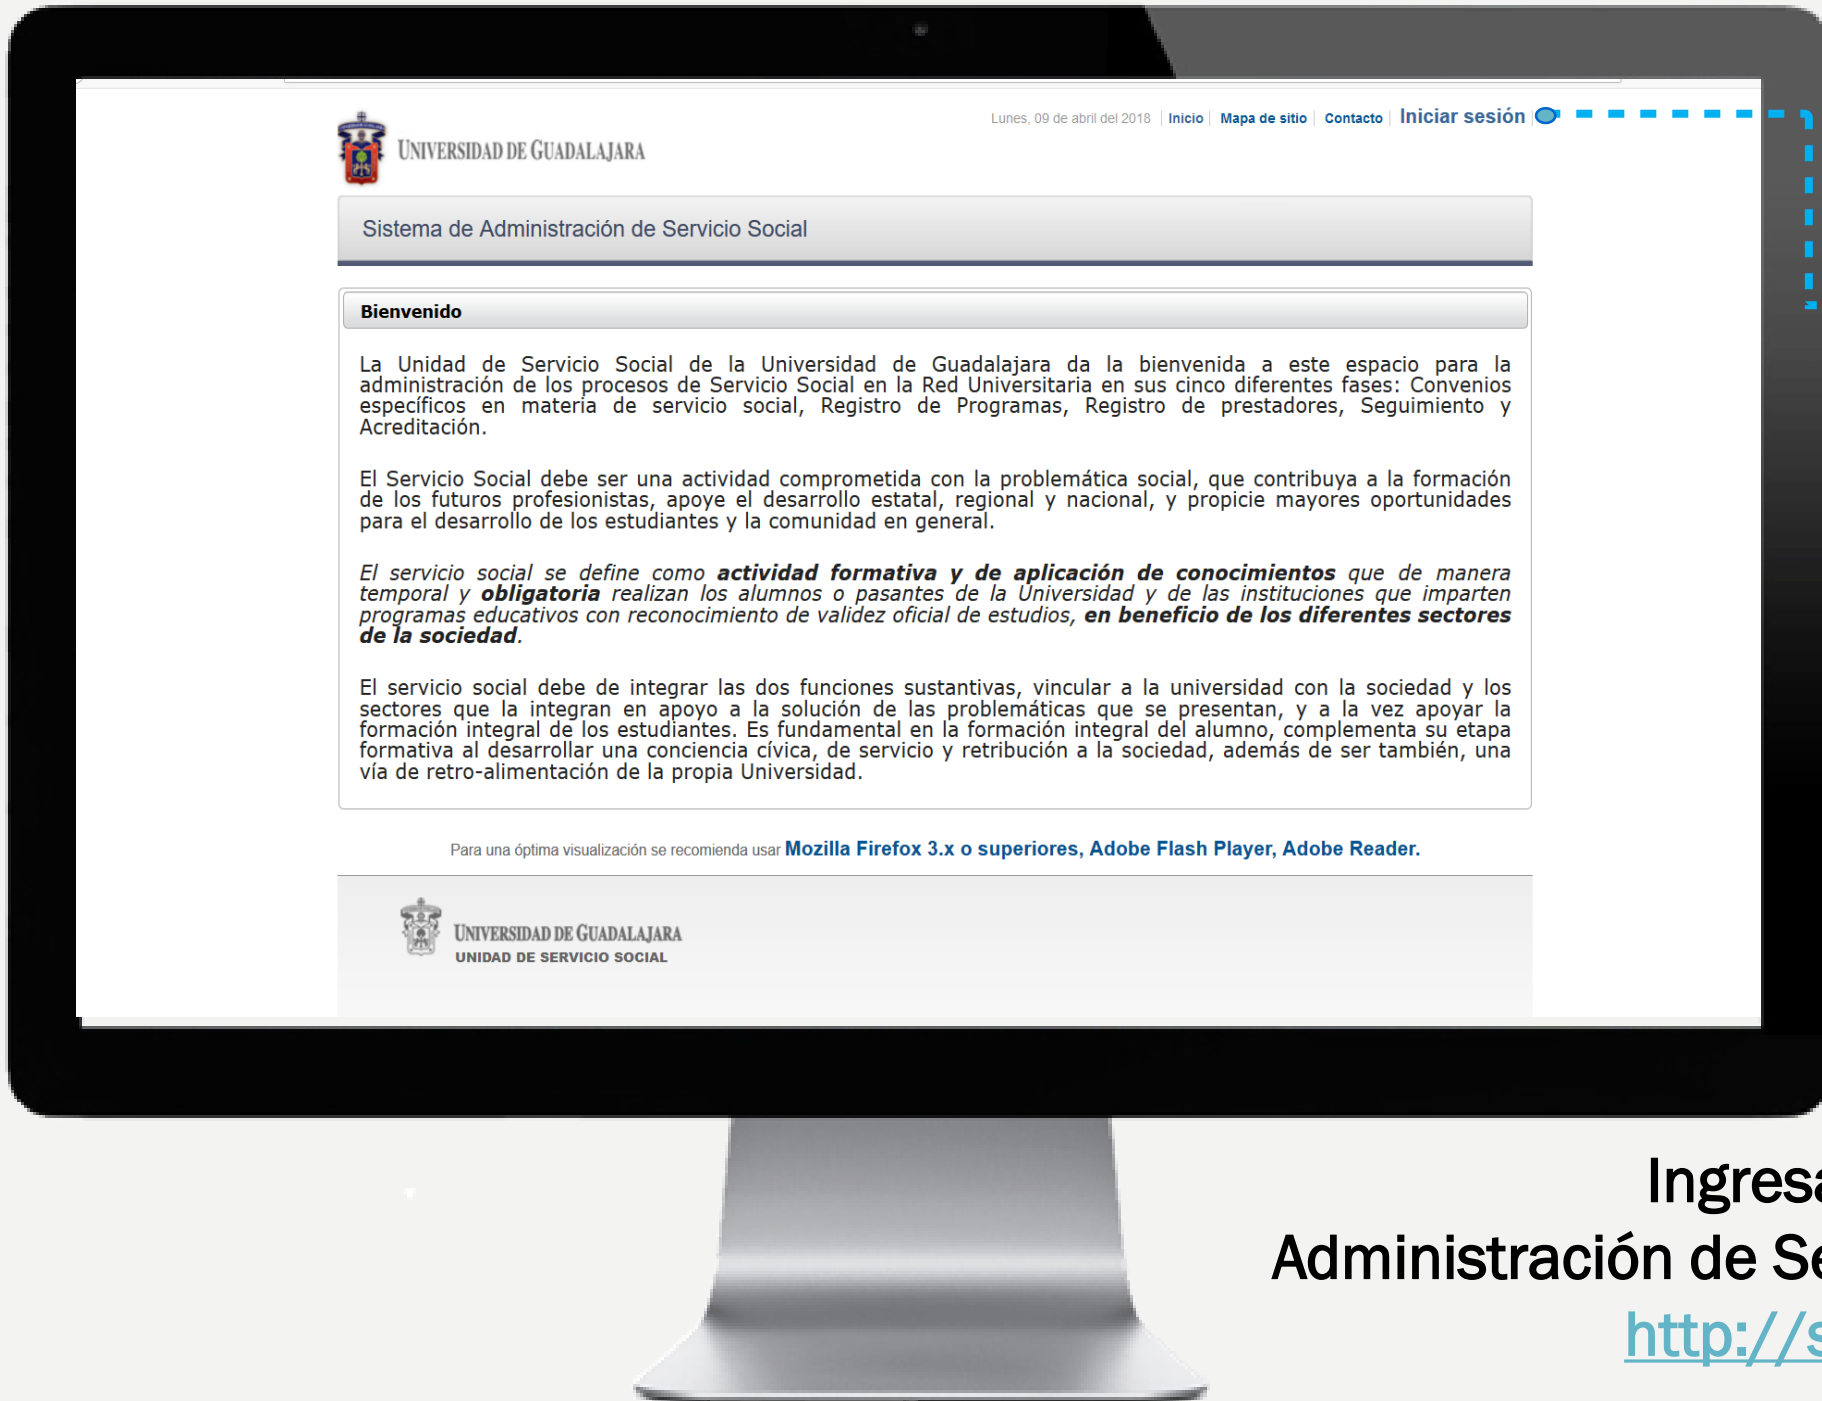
Lunes, 09 de abril del 2018 | Inicio | Mapa de sitio | Contacto | Iniciar sesión

UNIVERSIDAD DE GUADALAJARA

Sistema de Administración de Servicio Social

Bienvenido

La Unidad de Servicio Social de la Universidad de Guadalajara da la bienvenida a este espacio para la administración de los procesos de Servicio Social en la Red Universitaria en sus cinco diferentes fases: Convenios específicos en materia de servicio social, Registro de Programas, Registro de prestadores, Seguimiento y Acreditación.

El Servicio Social debe ser una actividad comprometida con la problemática social, que contribuya a la formación de los futuros profesionistas, apoye el desarrollo estatal, regional y nacional, y propicie mayores oportunidades para el desarrollo de los estudiantes y la comunidad en general.

*El servicio social se define como **actividad formativa y de aplicación de conocimientos** que de manera temporal y **obligatoria** realizan los alumnos o pasantes de la Universidad y de las instituciones que imparten programas educativos con reconocimiento de validez oficial de estudios, **en beneficio de los diferentes sectores de la sociedad**.*

El servicio social debe de integrar las dos funciones sustantivas, vincular a la universidad con la sociedad y los sectores que la integran en apoyo a la solución de las problemáticas que se presentan, y a la vez apoyar la formación integral de los estudiantes. Es fundamental en la formación integral del alumno, complementa su etapa formativa al desarrollar una conciencia cívica, de servicio y retribución a la sociedad, además de ser también, una vía de retro-alimentación de la propia Universidad.

Para una óptima visualización se recomienda usar Mozilla Firefox 3.x o superiores, Adobe Flash Player, Adobe Reader.

UNIVERSIDAD DE GUADALAJARA
UNIDAD DE SERVICIO SOCIAL

Ingres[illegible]
Administración de Se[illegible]
http://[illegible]